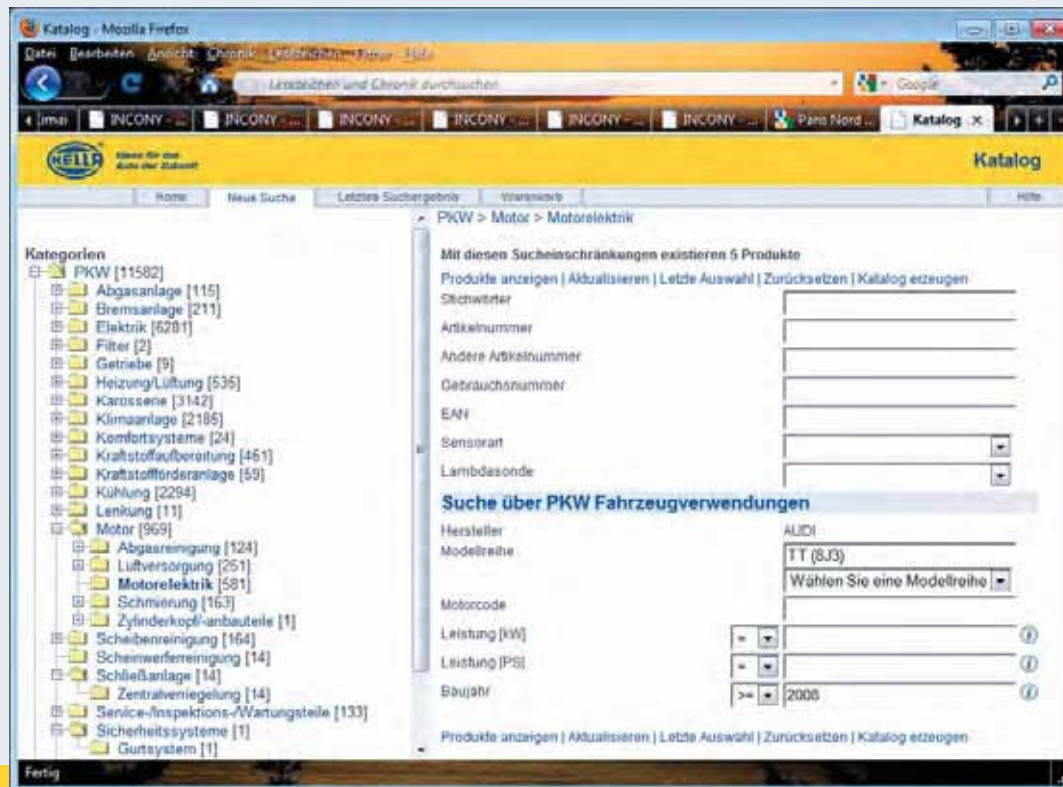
Katalog - Mozilla Firefox

Datei Bearbeiten Ansicht Chronik Lesezeichen Extras Hilfe

Lesezeichen und Chronik durchsuchen

Google

jimai | INCONY - ... | INCONY - ... | INCONY - ... | INCONY - ... | INCONY - ... | INCONY - ... | Paris Nord ... | Katalog

HELLA Ideen für das Auto der Zukunft

Katalog

Home | Neue Suche | Letztes Suchergebnis | Warenkorb | Hilfe

PKW > Motor > Motorelektrik

Kategorien
PKW [11582]
Abgasanlage [115]
Bremsanlage [211]
Elektrik [6281]
Filter [2]
Getriebe [9]
Heizung/Lüftung [535]
Karosserie [3142]
Klimaanlage [2185]
Komfortsysteme [24]
Kraftstoffaufbereitung [461]
Kraftstofförderanlage [59]
Kühlung [2294]
Lenkung [11]
Motor [969]
Abgasreinigung [124]
Luftversorgung [251]
Motorelektrik [581]
Schmierung [163]
Zylinderkopf/-anbauteile [1]
Scheibenreinigung [164]
Scheinwerferreinigung [14]
Schließanlage [14]
Zentralverriegelung [14]
Service-/Inspektions-/Wartungsteile [133]
Sicherheitssysteme [1]
Gurtsystem [1]

Mit diesen Sucheinschränkungen existieren 5 Produkte

Produkte anzeigen | Aktualisieren | Letzte Auswahl | Zurücksetzen | Katalog erzeugen

Stichwörter
Artikelnummer
Andere Artikelnummer
Gebrauchsnummer
EAN
Sensorart
Lambdasonde

Suche über PKW Fahrzeugverwendungen

Hersteller AUDI
Modellreihe TT (8J3)
Wählen Sie eine Modellreihe
Motorcode
Leistung [kW] =
Leistung [PS] =
Baujahr >= 2008

Produkte anzeigen | Aktualisieren | Letzte Auswahl | Zurücksetzen | Katalog erzeugen

Fertig